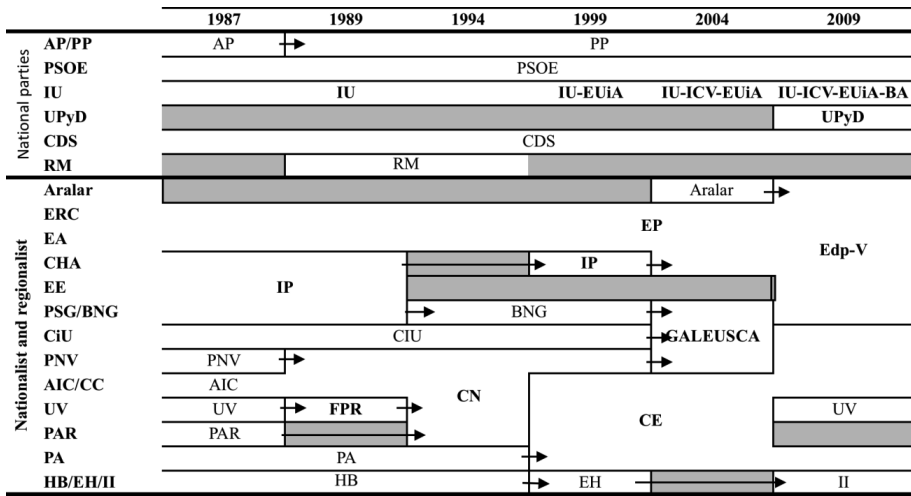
| | | 1987 | 1989 | 1994 | 1999 | 2004 | 2009 |
|---|---|---|---|---|---|---|---|
| National parties | AP/PP | AP | PP | | | | |
| | PSOE | PSOE | | | | | |
| | IU | IU | | | IU-EUiA | IU-ICV-EUiA | IU-ICV-EUiA-BA |
| | UPyD | | | | | | UPyD |
| | CDS | CDS | | | | | |
| | RM | | RM | | | | |
| Nationalist and regionalist | Aralar | | | | | Aralar | |
| | ERC | | | | | EP | Edp-V |
| | EA | | | | | | |
| | CHA | IP | | | IP | | |
| | EE | | | | | | |
| | PSG/BNG | | | BNG | | | |
| | CiU | CIU | | | | GALEUSCA | |
| | PNV | PNV | | | | | |
| | AIC/CC | AIC | | CN | | | |
| | UV | UV | FPR | | CE | | UV |
| | PAR | PAR | | | | | |
| | PA | PA | | | | | |
| | HB/EH/II | HB | | | EH | | II |